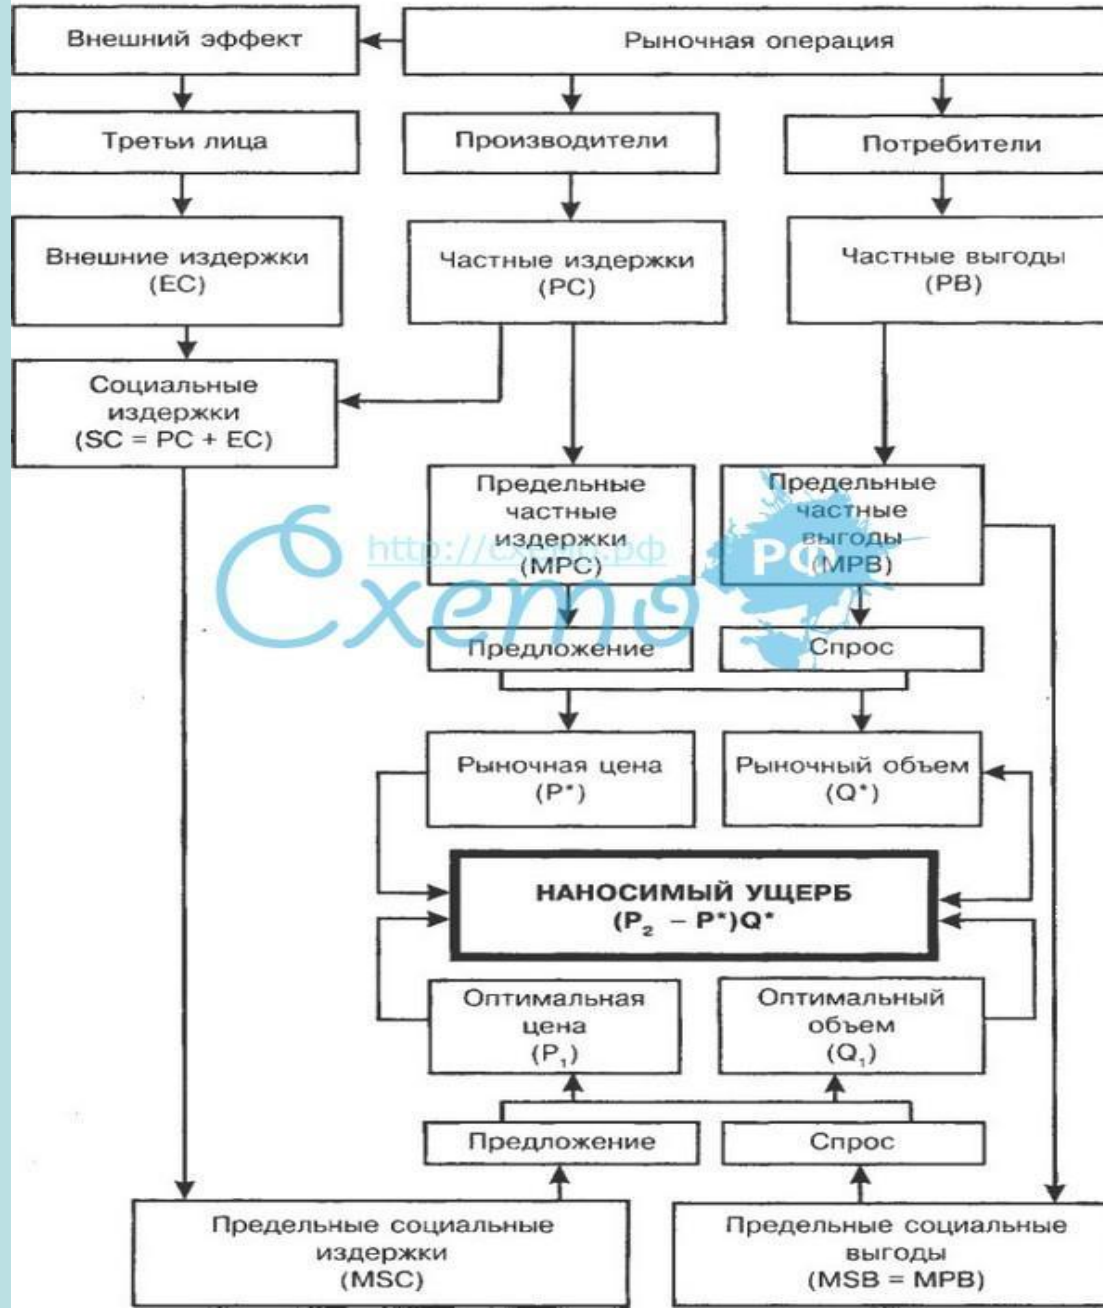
Внешний эффект

Рыночная операция

Третьи лица

Производители

Потребители

Внешние издержки (EC)

Частные издержки (PC)

Частные выгоды (PB)

Социальные издержки (SC = PC + EC)

Предельные частные издержки (MPC)

Предельные частные выгоды (MPB)

http://схемо.рф

Схемо РФ

Предложение

Спрос

Рыночная цена ($P^*$)

Рыночный объем ($Q^*$)

НАНОСИМЫЙ УЩЕРБ
$(P_2 - P^*)Q^*$

Оптимальная цена ($P_1$)

Оптимальный объем ($Q_1$)

Предложение

Спрос

Предельные социальные издержки (MSC)

Предельные социальные выгоды (MSB = MPB)